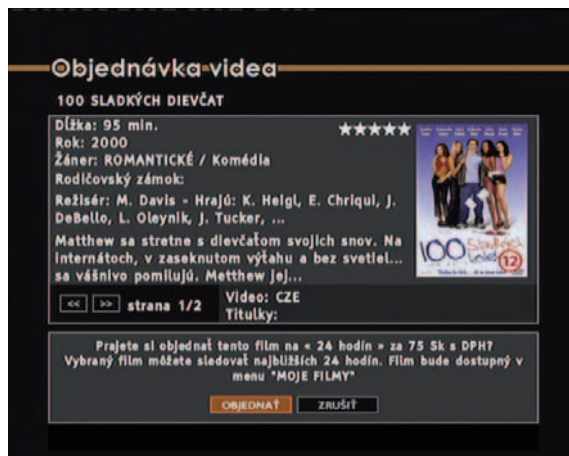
Objednávka videa

100 SLADKÝCH DIEVČAT

Dĺžka: 95 min.
Rok: 2000
Žáner: ROMANTICKÉ / Komédia
Rodičovský zámok:
Režisér: M. Davis - Hrajú: K. Heigl, E. Chriqui, J. DeBello, L. Oleynik, J. Tucker, ...

Matthew sa stretne s dievčaťom svojich snov. Na internátoch, v zaseknutom výťahu a bez svetiel... sa vášnivo pomilujú. Metthew jej...

100 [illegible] 12

<< >> strana 1/2 Video: CZE
Titulky:

Prajete si objednať tento film na « 24 hodín » za 75 Sk s DPH?
Vybraný film môžete sledovať najbližších 24 hodín. Film bude dostupný v menu "MOJE FILMY"

OBJEDNAŤ ZRUŠIŤ